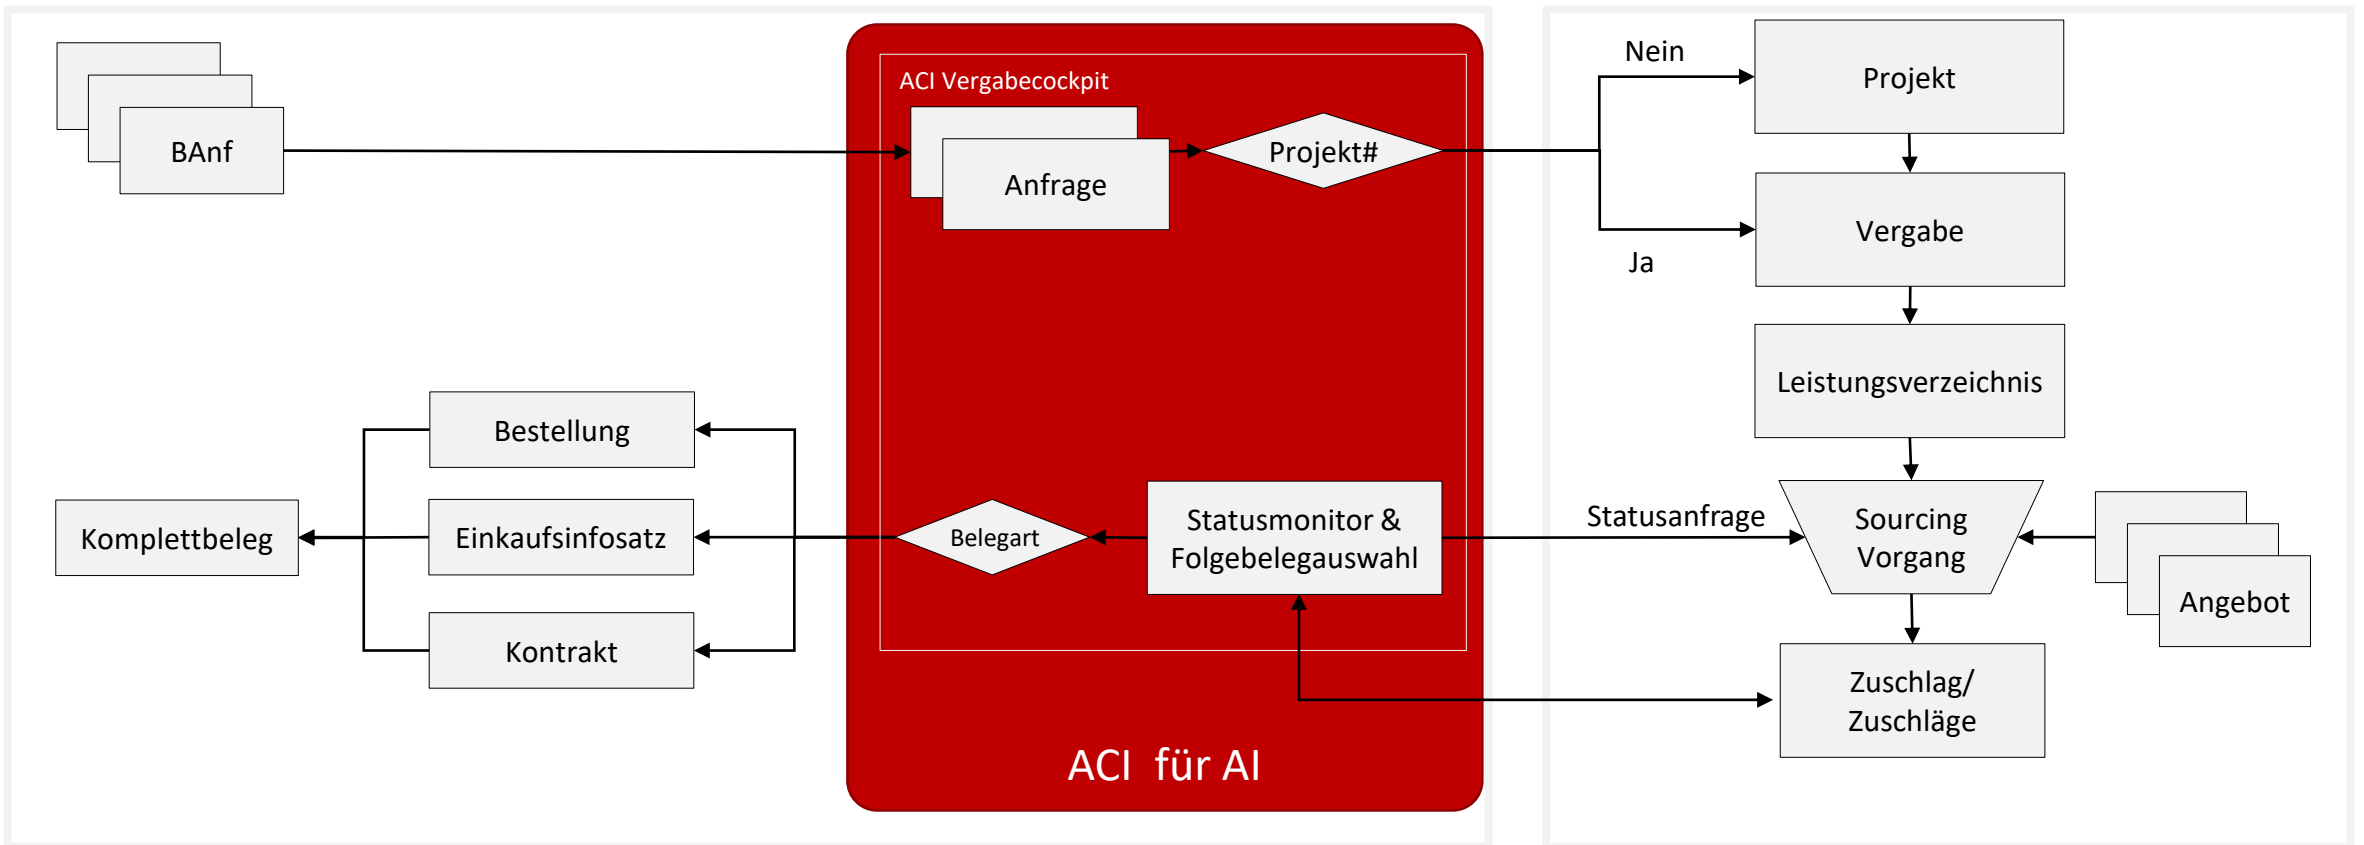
BAnf

ACI Vergabecockpit

Anfrage

Projekt#

Nein

Projekt

Vergabe

Ja

Leistungsverzeichnis

Bestellung

Komplettbeleg

Einkaufsinfosatz

Kontrakt

Belegart

Statusmonitor & Folgebelegauswahl

Statusanfrage

Sourcing Vorgang

Angebot

Zuschlag/ Zuschläge

ACI für AI